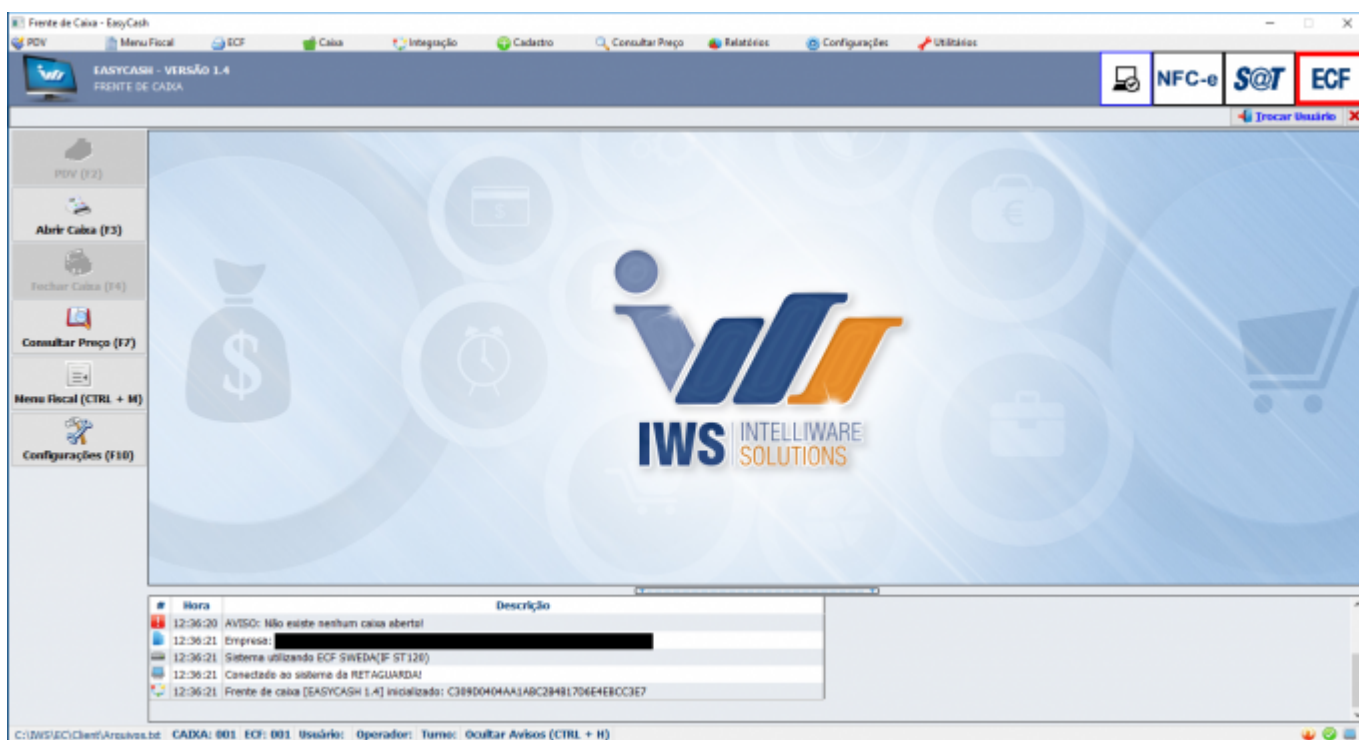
Frente de Caixa - EasyCash

PDV | Menu Fiscal | ECF | Caixa | Integração | Cadastro | Consultar Preço | Relatórios | Configurações | Utilitários

EASYCASH - VERSÃO 1.4
FRENTE DE CAIXA

NFC-e S@T ECF

Trocar Usuário

PDV (F2)

Abrir Caixa (F3)

Fechar Caixa (F4)

Consultar Preço (F7)

Menu Fiscal (CTRL + M)

Configurações (F10)

$

IWS INTELLIWARE SOLUTIONS

| # | Hora | Descrição |
|---|---|---|
| | 12:36:20 | AVISO: Não existe nenhum caixa aberto! |
| | 12:36:21 | Empresa: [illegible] |
| | 12:36:21 | Sistema utilizando ECF SWEDA(IF ST120) |
| | 12:36:21 | Conectado ao sistema da RETAGUARDA! |
| | 12:36:21 | Frente de caixa [EASYCASH 1.4] inicializado: C3090D404AA1ABC28481706E4EBCC3E7 |

C:\IWS\EC\Client\Arquivos.txt CAIXA: 001 ECF: 001 Usuário: Operador: Turno: Ocultar Avisos (CTRL + H)